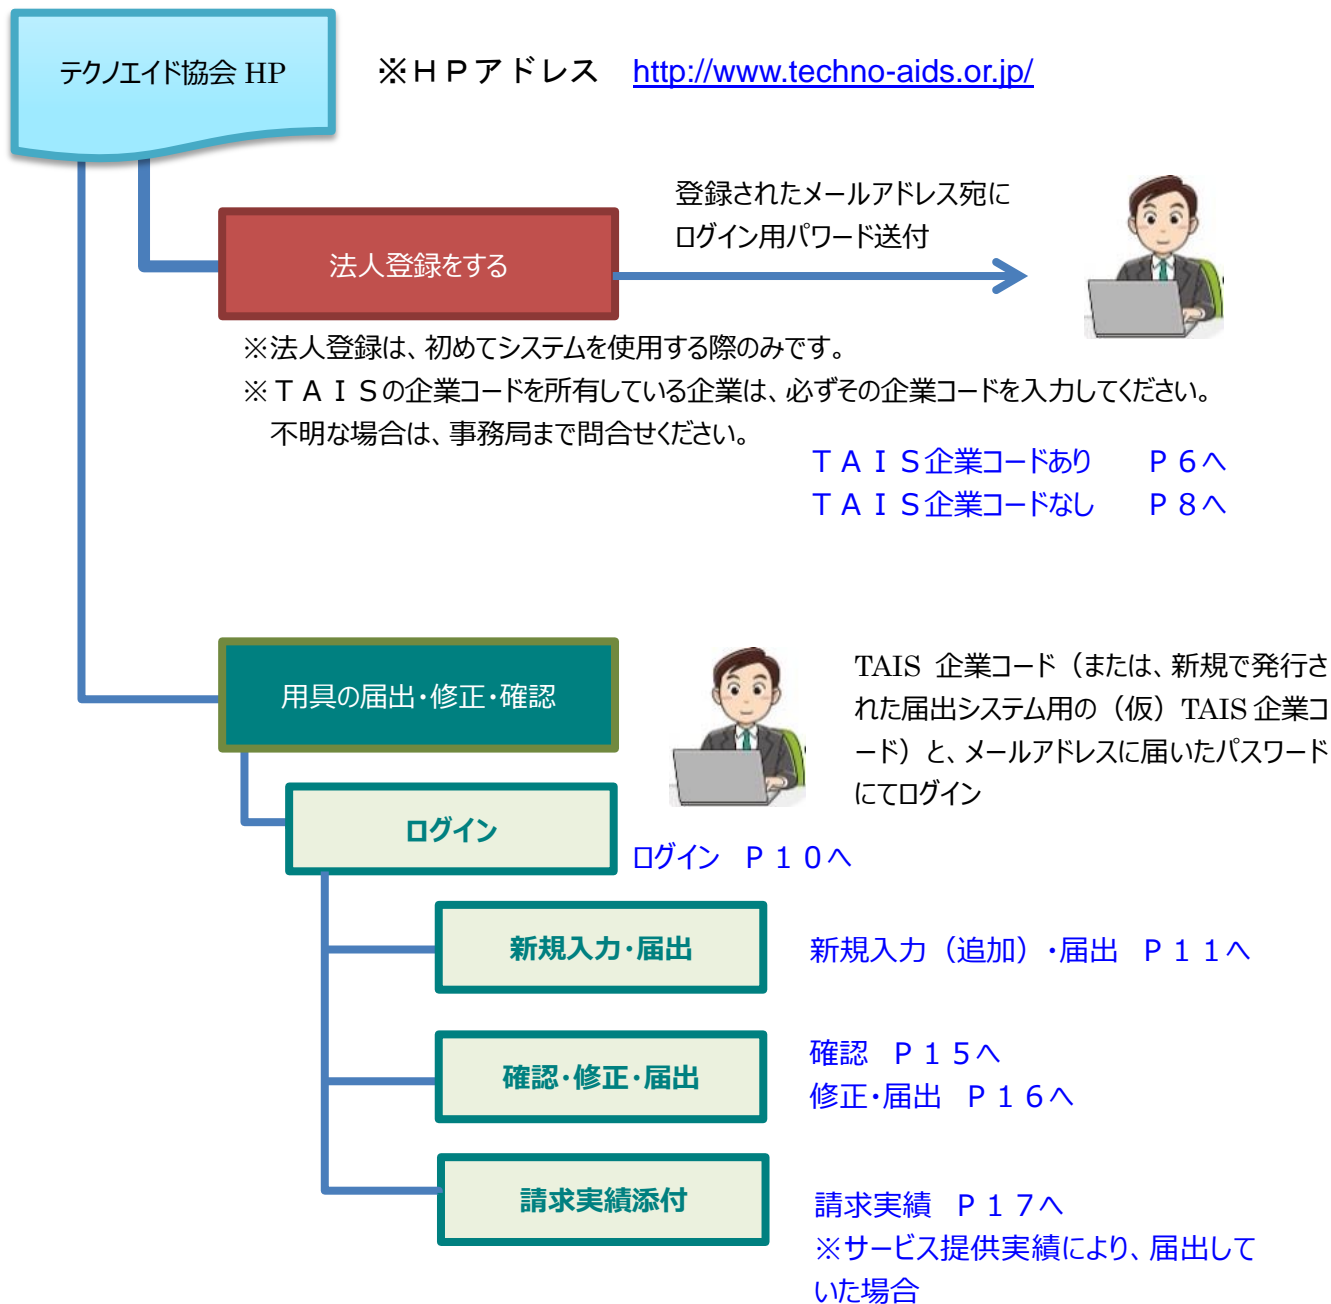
テクノエイド協会 HP

※ＨＰアドレス　http://www.techno-aids.or.jp/

法人登録をする

登録されたメールアドレス宛に
ログイン用パワード送付

※法人登録は、初めてシステムを使用する際のみです。
※ＴＡＩＳの企業コードを所有している企業は、必ずその企業コードを入力してください。
不明な場合は、事務局まで問合せください。

ＴＡＩＳ企業コードあり　Ｐ６へ
ＴＡＩＳ企業コードなし　Ｐ８へ

用具の届出・修正・確認

TAIS 企業コード（または、新規で発行された届出システム用の（仮）TAIS 企業コード）と、メールアドレスに届いたパスワードにてログイン

ログイン

ログイン　Ｐ１０へ

新規入力・届出

新規入力（追加）・届出　Ｐ１１へ

確認・修正・届出

確認　Ｐ１５へ
修正・届出　Ｐ１６へ

請求実績添付

請求実績　Ｐ１７へ
※サービス提供実績により、届出していた場合